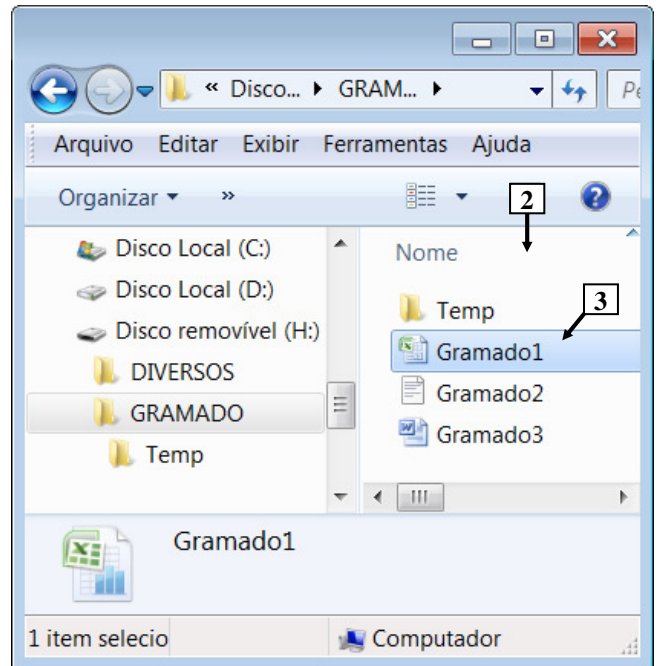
« Disco... ▸ GRAM... ▸

Pe

Arquivo Editar Exibir Ferramentas Ajuda

Organizar ▾ »

2

Disco Local (C:)
Disco Local (D:)
Disco removível (H:)
DIVERSOS
GRAMADO
Temp

Nome

Temp

3

Gramado1
Gramado2
Gramado3

Gramado1

1 item selecio

Computador